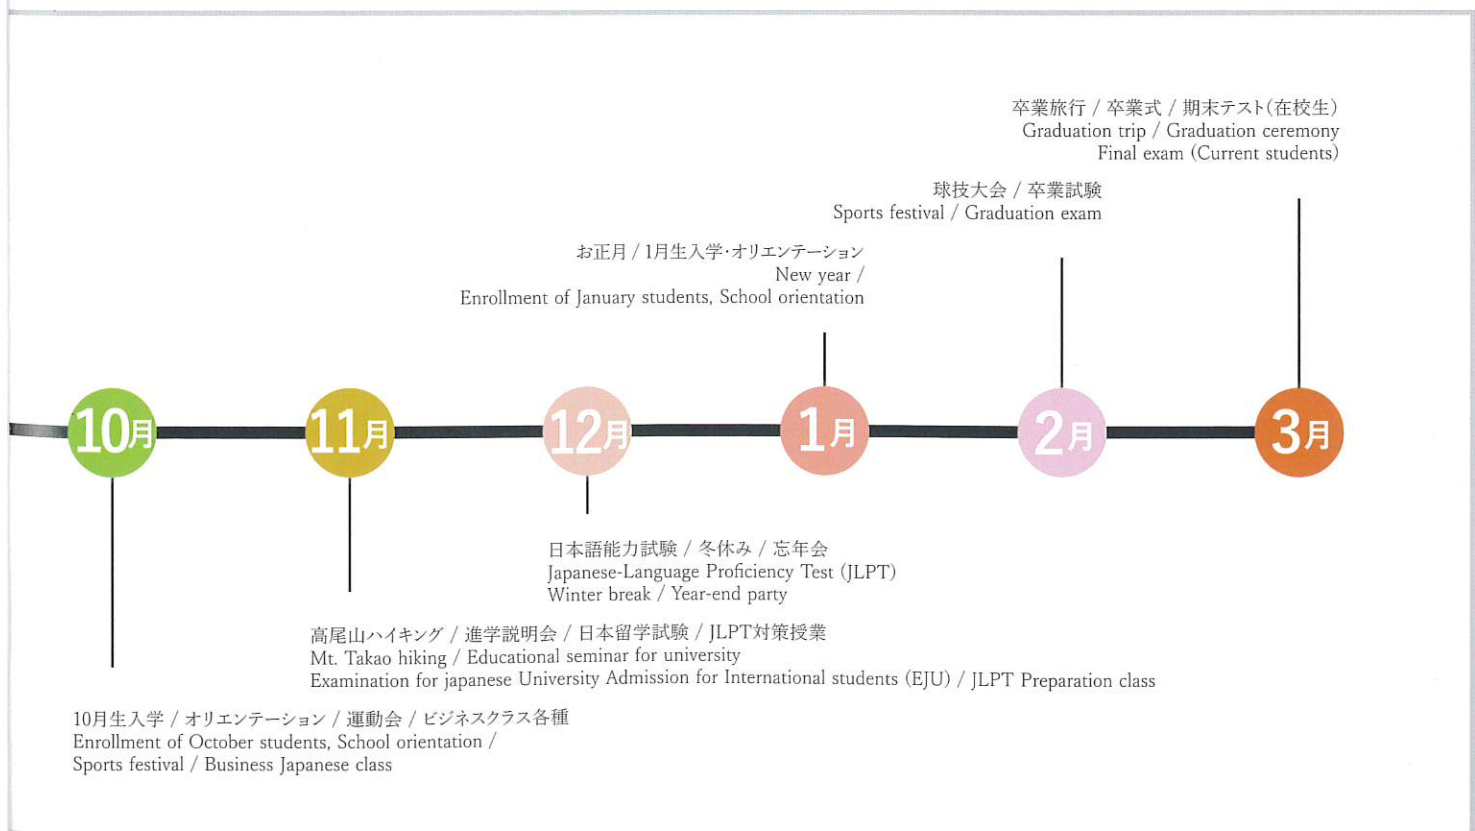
卒業旅行 / 卒業式 / 期末テスト(在校生)
Graduation trip / Graduation ceremony
Final exam (Current students)

球技大会 / 卒業試験
Sports festival / Graduation exam

お正月 / 1月生入学･オリエンテーション
New year /
Enrollment of January students, School orientation

10月 11月 12月 1月 2月 3月

日本語能力試験 / 冬休み / 忘年会
Japanese-Language Proficiency Test (JLPT)
Winter break / Year-end party

高尾山ハイキング / 進学説明会 / 日本留学試験 / JLPT対策授業
Mt. Takao hiking / Educational seminar for university
Examination for japanese University Admission for International students (EJU) / JLPT Preparation class

10月生入学 / オリエンテーション / 運動会 / ビジネスクラス各種
Enrollment of October students, School orientation /
Sports festival / Business Japanese class